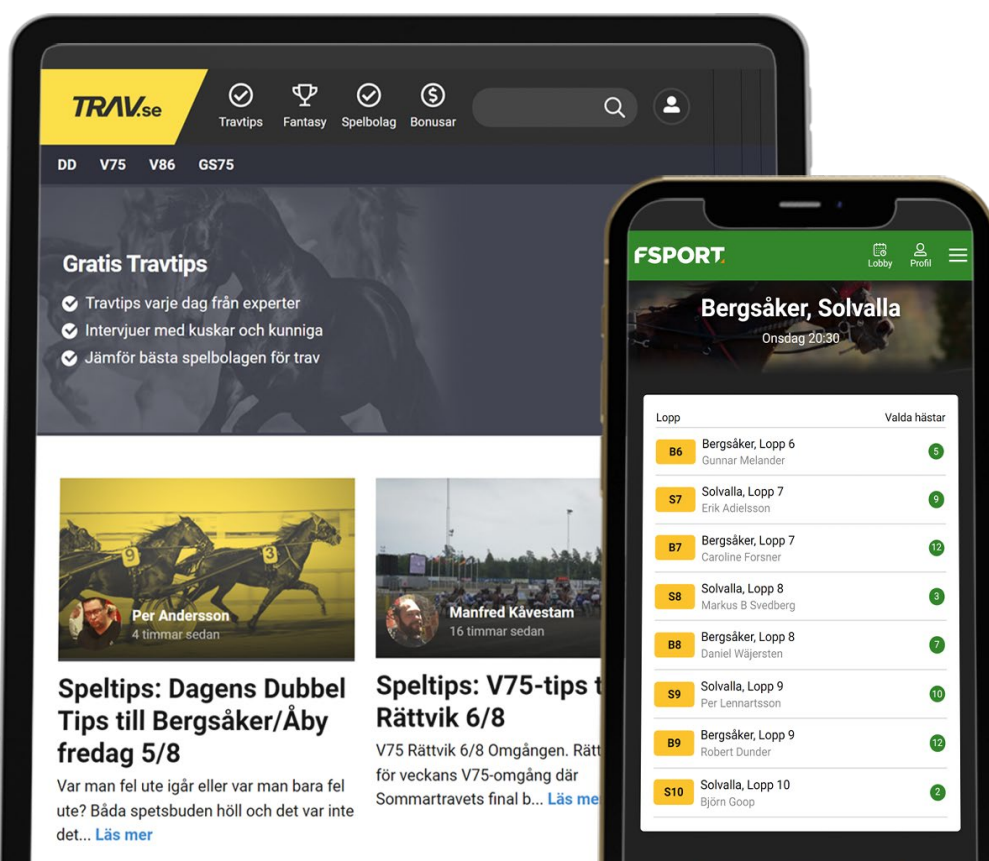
TRAV.se

Travtips
Fantasy
Spelbolag
Bonusar

DD V75 V86 GS75

Gratis Travtips

Travtips varje dag från experter
Intervjuer med kuskar och kunniga
Jämför bästa spelbolagen för trav

Per Andersson
4 timmar sedan

Speltips: Dagens Dubbel Tips till Bergsåker/Åby fredag 5/8

Var man fel ute igår eller var man bara fel ute? Båda spetsbuden höll och det var inte det... Läs mer

Manfred Kåvestam
16 timmar sedan

Speltips: V75-tips t Rättvik 6/8

V75 Rättvik 6/8 Omgången. Rätt för veckans V75-omgång där Sommartravets final b... Läs me

FSPORT
Lobby
Profil

Bergsåker, Solvalla
Onsdag 20:30

| Lopp | | Valda hästar |
|---|---|---|
| B6 | Bergsåker, Lopp 6 Gunnar Melander | 5 |
| S7 | Solvalla, Lopp 7 Erik Adielsson | 9 |
| B7 | Bergsåker, Lopp 7 Caroline Forsner | 12 |
| S8 | Solvalla, Lopp 8 Markus B Svedberg | 3 |
| B8 | Bergsåker, Lopp 8 Daniel Wäjersten | 7 |
| S9 | Solvalla, Lopp 9 Per Lennartsson | 10 |
| B9 | Bergsåker, Lopp 9 Robert Dunder | 12 |
| S10 | Solvalla, Lopp 10 Björn Goop | 2 |